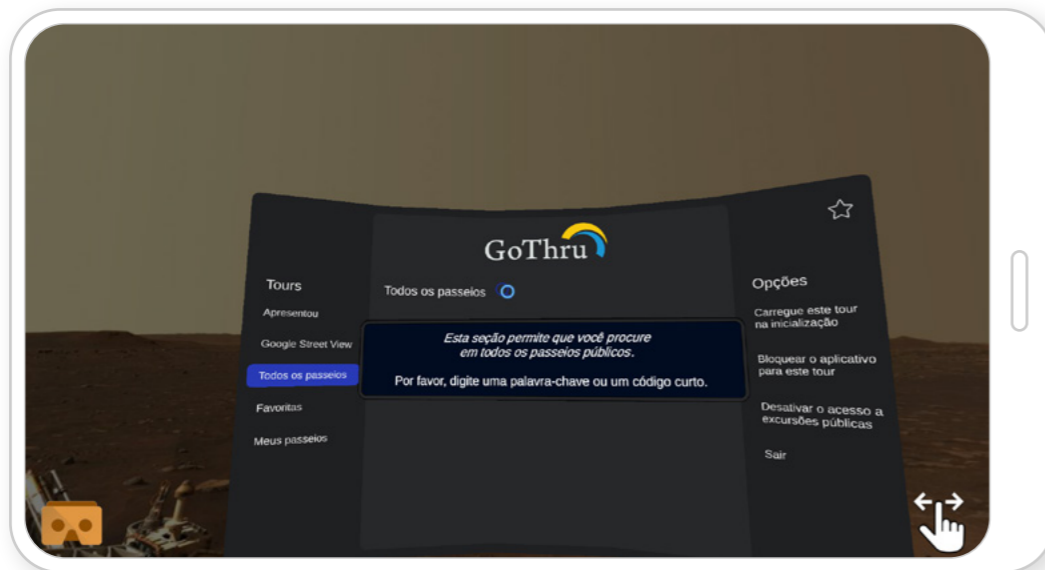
GoThru

Tours

Apresentou

Google Street View

Todos os passeios

Favoritas

Meus passeios

Todos os passeios

Esta seção permite que você procure em todos os passeios públicos.

Por favor, digite uma palavra-chave ou um código curto.

Opções

Carregue este tour na inicialização

Bloquear o aplicativo para este tour

Desativar o acesso a excursões públicas

Sair